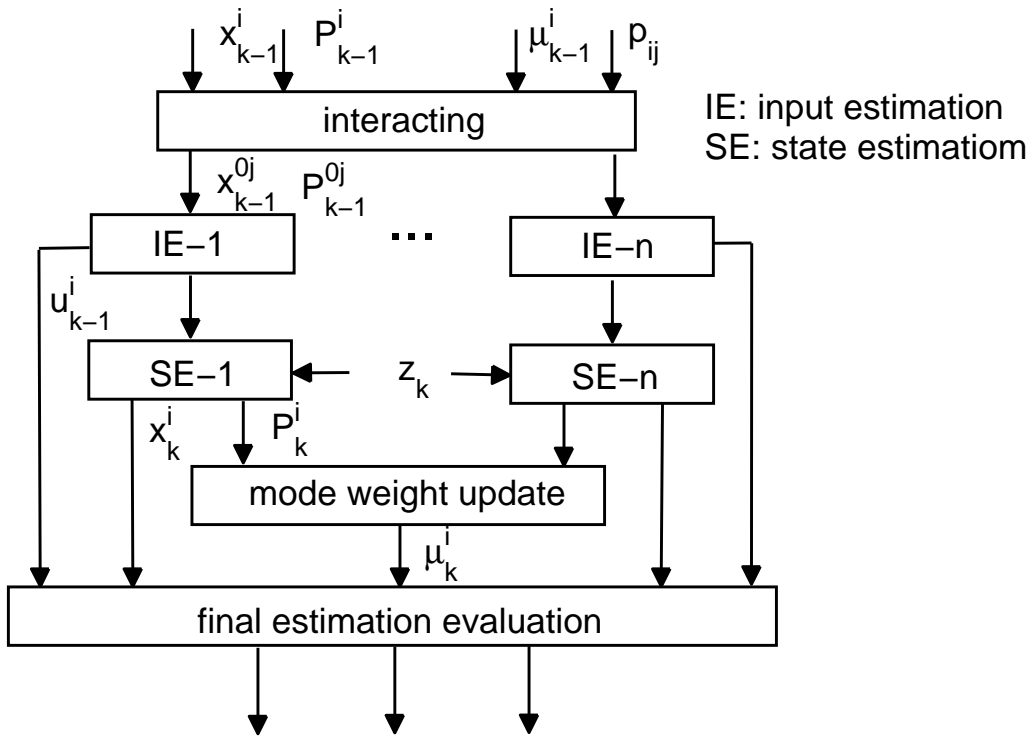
$x_{k-1}^{i}$ $P_{k-1}^{i}$ $\mu_{k-1}^{i}$ $p_{ij}$

interacting

IE: input estimation
SE: state estimatiom

$x_{k-1}^{0j}$ $P_{k-1}^{0j}$

IE−1

...

IE−n

$u_{k-1}^{i}$

SE−1

$z_k$

SE−n

$x_k^i$ $P_k^i$

mode weight update

$\mu_k^i$

final estimation evaluation